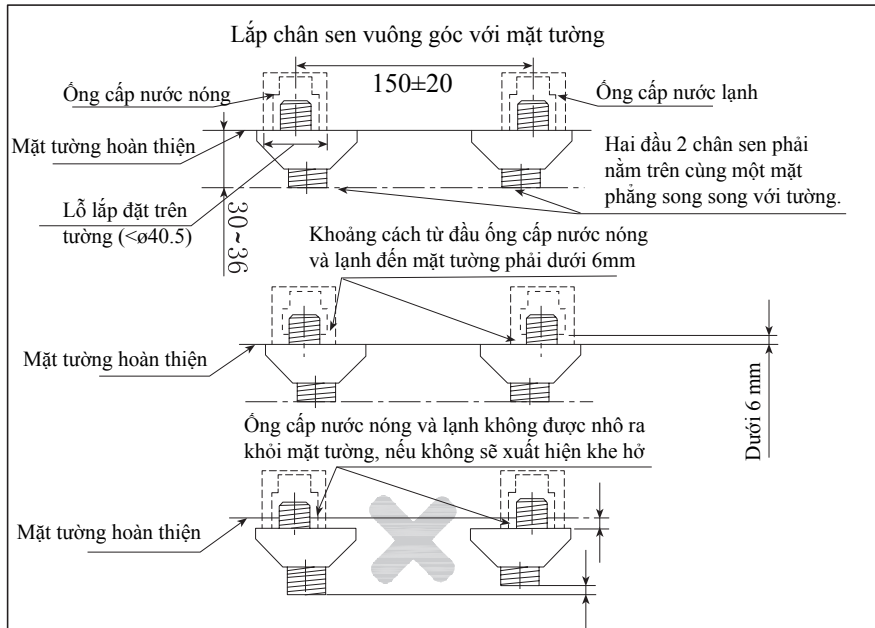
Lắp chân sen vuông góc với mặt tường

150±20

Ống cấp nước nóng

Ống cấp nước lạnh

Mặt tường hoàn thiện

Hai đầu 2 chân sen phải nằm trên cùng một mặt phẳng song song với tường.

Lỗ lắp đặt trên tường (<ø40.5)

30~36

Khoảng cách từ đầu ống cấp nước nóng và lạnh đến mặt tường phải dưới 6mm

Mặt tường hoàn thiện

Dưới 6 mm

Ống cấp nước nóng và lạnh không được nhô ra khỏi mặt tường, nếu không sẽ xuất hiện khe hở

Mặt tường hoàn thiện